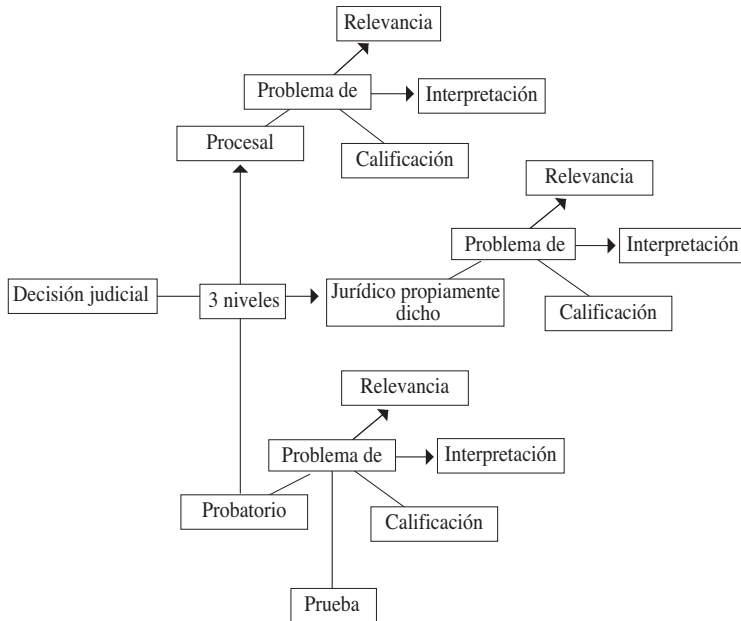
Relevancia

Problema de

Interpretación

Procesal

Calificación

Relevancia

Problema de

Interpretación

Decisión judicial

3 niveles

Jurídico propiamente dicho

Calificación

Relevancia

Problema de

Interpretación

Probatorio

Calificación

Prueba